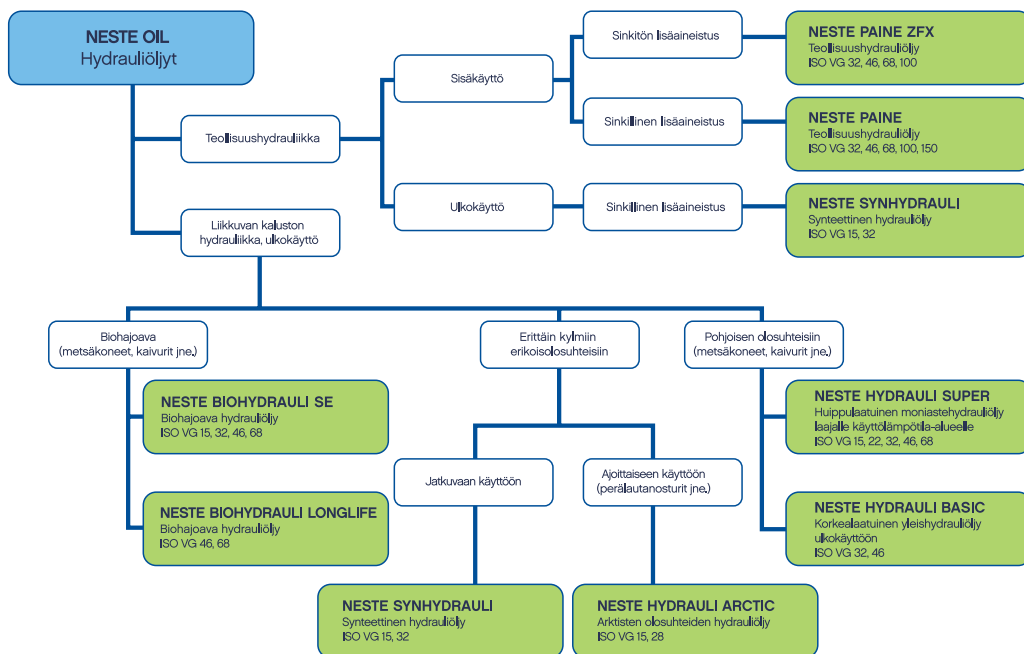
NESTE OIL
Hydrauliöljyt

Teollisuushydrauliikka

Sisäkäyttö

Sinkitön lisäaineistus

NESTE PAINE ZFX
Teollisuushydrauliöljy
ISO VG 32, 46, 68, 100

Sinkillinen lisäaineistus

NESTE PAINE
Teollisuushydrauliöljy
ISO VG 32, 46, 68, 100, 150

Ulkokäyttö

Sinkillinen lisäaineistus

NESTE SYNHYDRAULI
Synteettinen hydrauliöljy
ISO VG 15, 32

Liikkuvan kaluston hydrauliikka, ulkokäyttö

Biohajoava (metsäkoneet, kaivurit jne.)

NESTE BIOHYDRAULI SE
Biohajoava hydrauliöljy
ISO VG 15, 32, 46, 68

NESTE BIOHYDRAULI LONGLIFE
Biohajoava hydrauliöljy
ISO VG 46, 68

Erittäin kylmiin erikoisolosuhteisiin

Jatkuvaan käyttöön

NESTE SYNHYDRAULI
Synteettinen hydrauliöljy
ISO VG 15, 32

Ajoittaiseen käyttöön (perälautanosturit jne.)

NESTE HYDRAULI ARCTIC
Arktisten olosuhteiden hydrauliöljy
ISO VG 15, 28

Pohjoisen olosuhteisiin (metsäkoneet, kaivurit jne.)

NESTE HYDRAULI SUPER
Huippulaatuinen moniastehydrauliöljy laajalle käyttölämpötila-alueelle
ISO VG 15, 22, 32, 46, 68

NESTE HYDRAULI BASIC
Korkealaatuinen yleishydrauliöljy ulkokäyttöön
ISO VG 32, 46